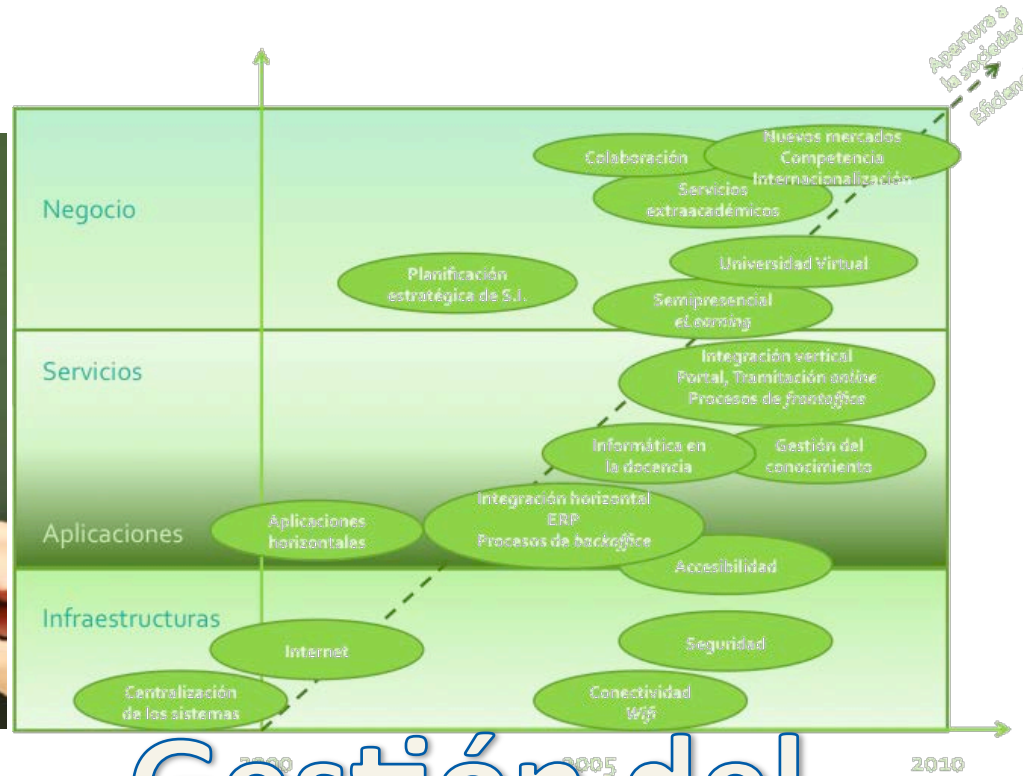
Apertura a la sociedad
Eficiencia

Negocio

Colaboración

Nuevos mercados
Competencia
Internacionalización

Servicios extraacadémicos

Universidad Virtual

Planificación estratégica de S.I.

Semipresencial eLearning

Servicios

Integración vertical
Portal, Tramitación online
Procesos de frontoffice

Informática en la docencia

Gestión del conocimiento

Aplicaciones

Aplicaciones horizontales

Integración horizontal
ERP
Procesos de backoffice

Accesibilidad

Infraestructuras

Internet

Seguridad

Centralización de los sistemas

Conectividad
Wifi

Gestión del

2000

2005

2010